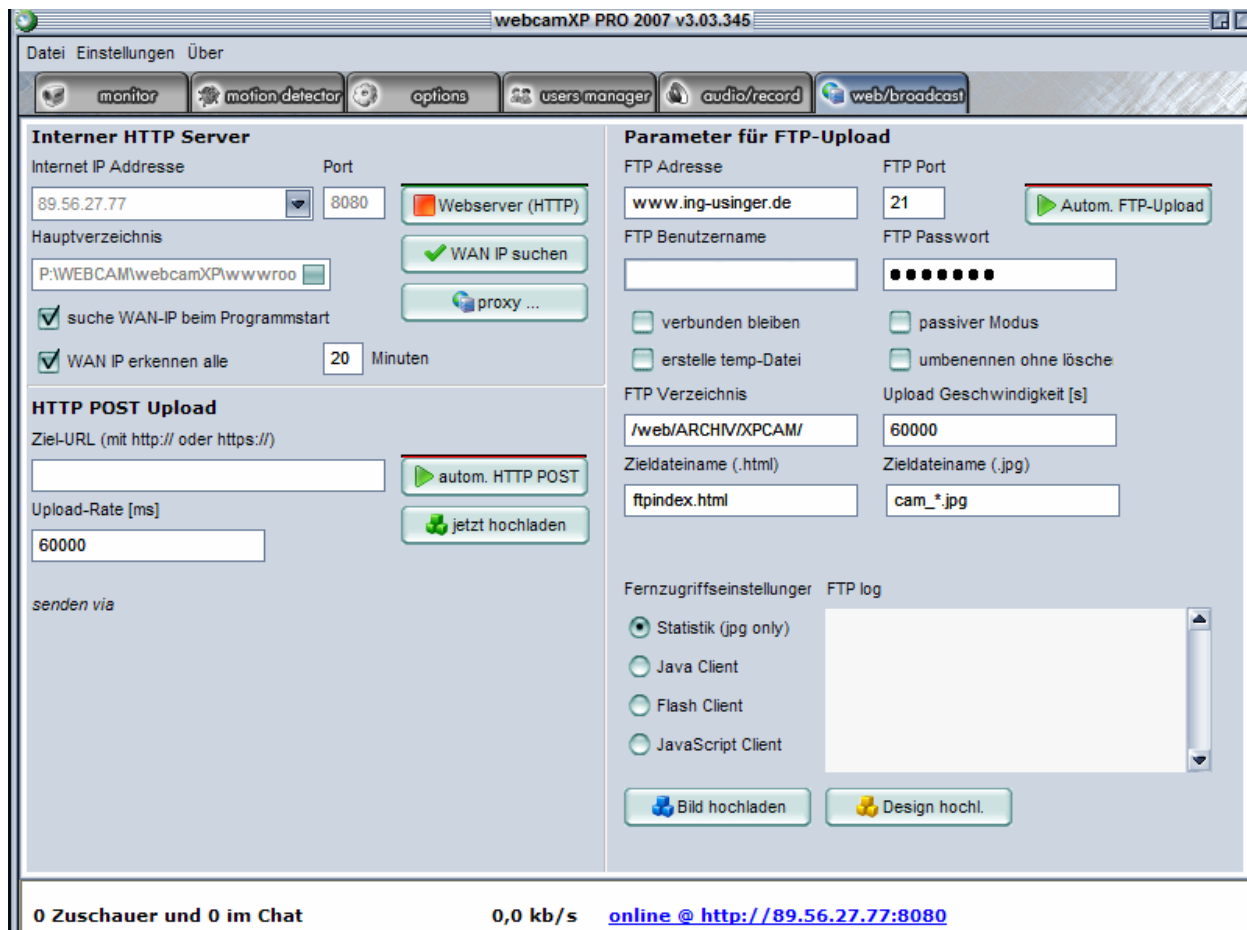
webcamXP PRO 2007 v3.03.345

Datei Einstellungen Über

monitor motion detector options users manager audio/record web/broadcast

Interner HTTP Server

Internet IP Addresse Port

89.56.27.77 8080 Webserver (HTTP)

Hauptverzeichnis WAN IP suchen

P:\WEBCAM\webcamXP\wwwroo proxy ...

suche WAN-IP beim Programmstart

WAN IP erkennen alle 20 Minuten

HTTP POST Upload

Ziel-URL (mit http:// oder https://)

autom. HTTP POST

Upload-Rate [ms] jetzt hochladen

60000

senden via

Parameter für FTP-Upload

FTP Adresse FTP Port

www.ing-usinger.de 21 Autom. FTP-Upload

FTP Benutzername FTP Passwort

●●●●●●●

verbunden bleiben passiver Modus

erstelle temp-Datei umbenennen ohne lösche

FTP Verzeichnis Upload Geschwindigkeit [s]

/web/ARCHIV/XPCAM/ 60000

Zieldateiname (.html) Zieldateiname (.jpg)

ftpindex.html cam_*.jpg

Fernzugriffseinstellunger FTP log

Statistik (jpg only)

Java Client

Flash Client

JavaScript Client

Bild hochladen Design hochl.

0 Zuschauer und 0 im Chat 0,0 kb/s online @ http://89.56.27.77:8080